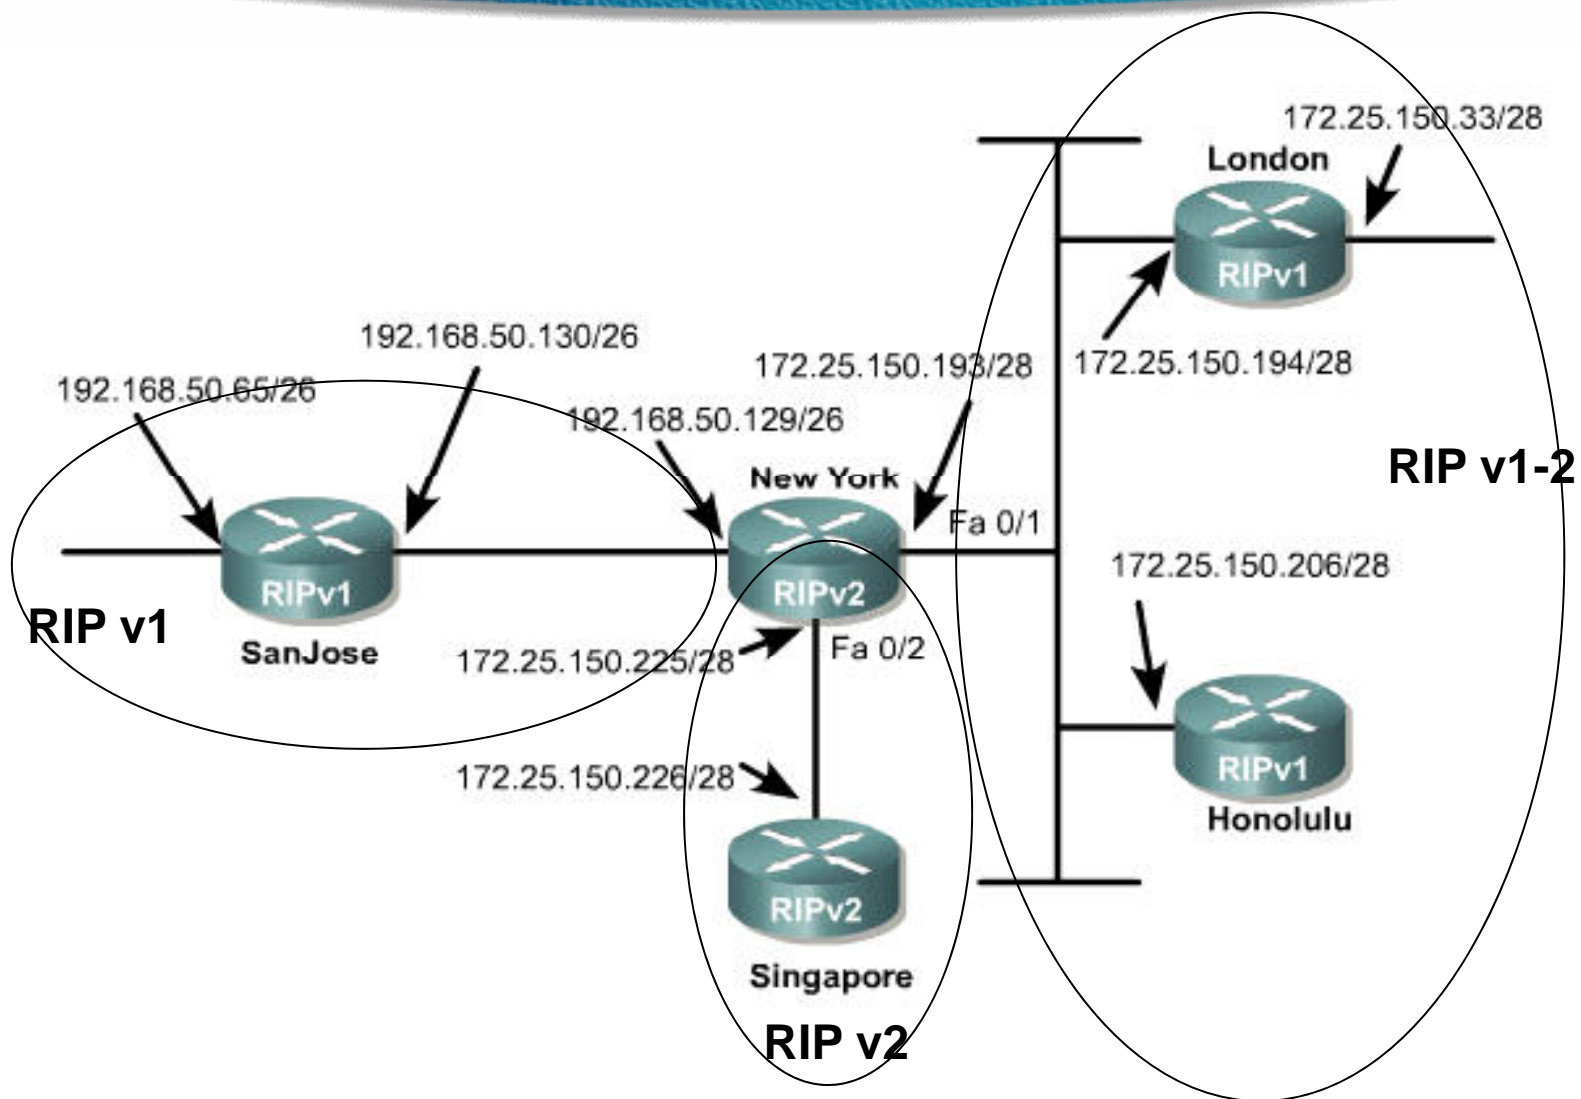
172.25.150.33/28

London

RIPv1

172.25.150.194/28

192.168.50.130/26

172.25.150.193/28

192.168.50.65/26

192.168.50.129/26

RIP v1-2

New York

Fa 0/1

172.25.150.206/28

RIPv1

RIPv2

RIP v1

SanJose

172.25.150.225/28

Fa 0/2

RIPv1

172.25.150.226/28

Honolulu

RIPv2

Singapore

RIP v2